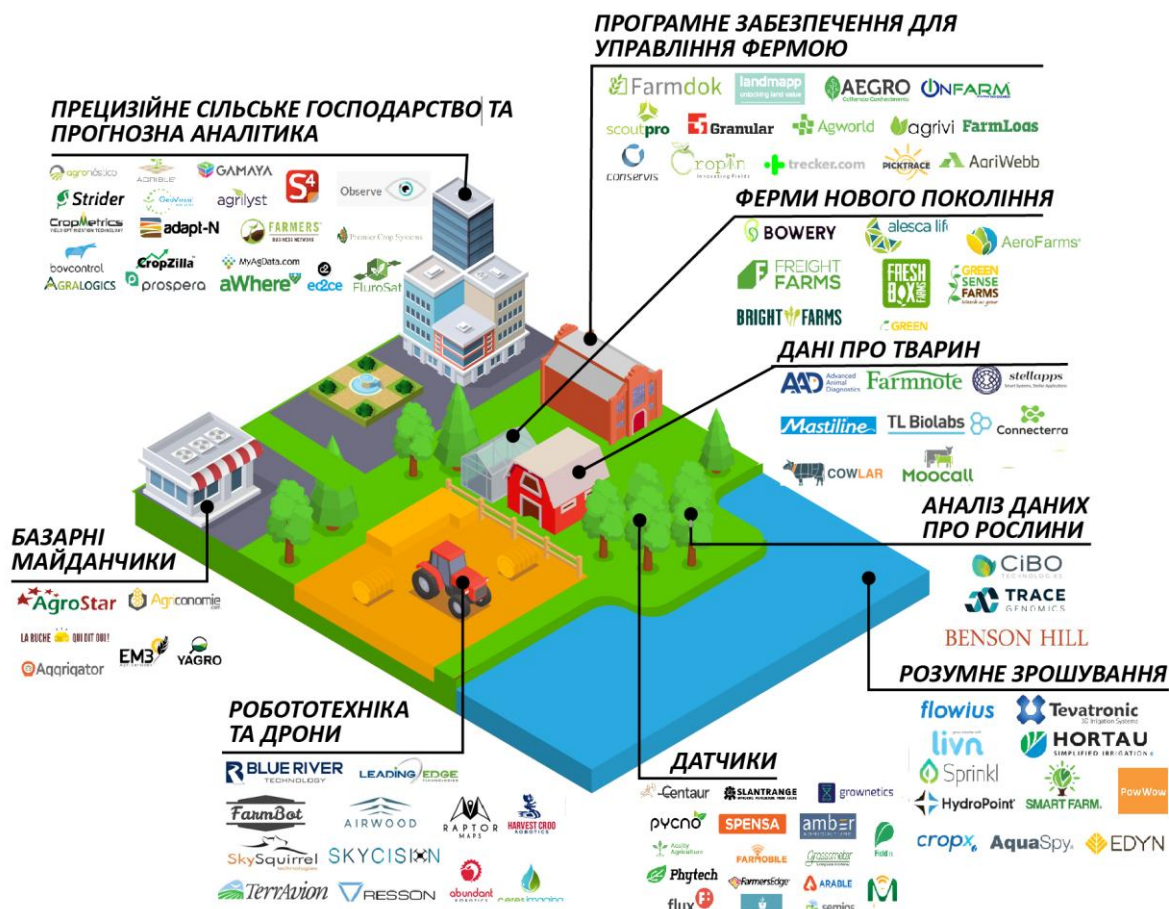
ПРОГРАМНЕ ЗАБЕЗПЕЧЕННЯ ДЛЯ УПРАВЛІННЯ ФЕРМОЮ

Farmdok landmapp AEGRO ONFARM
scoutpro Granular Agworld agrivi FarmLogs
conservis CropIn trecker.com PICKTRACE AgriWebb

ПРЕЦИЗІЙНЕ СІЛЬСЬКЕ ГОСПОДАРСТВО ТА ПРОГНОЗНА АНАЛІТИКА

agronóstico AGRIBLE GAMAYA S4
Strider GeoVisor agrilyst Observe
CropMetrics adapt-N FARMERS BUSINESS NETWORK Premier Crop Systems
bovcontrol CropZilla MyAgData.com
AGRALOGICS prospera aWhere ec2ce FluroSat

ФЕРМИ НОВОГО ПОКОЛІННЯ

BOWERY alesca life AeroFarms
FREIGHT FARMS FRESH BOX FARMS GREEN SENSE FARMS
BRIGHT FARMS GREEN

ДАНІ ПРО ТВАРИН

AAD Advanced Animal Diagnostics Farmnote stellapps
Mastiline TL Biolabs Connecterra
COWLAR Moocall

АНАЛІЗ ДАНИХ ПРО РОСЛИНИ

CiBO TECHNOLOGIES
TRACE GENOMICS
BENSON HILL

БАЗАРНІ МАЙДАНЧИКИ

AgroStar Agriconomie
LA RUCHE QUI DIT OUI!
Aggrigator EM3 YAGRO

РОЗУМНЕ ЗРОШУВАННЯ

flowius Tevatronic
livn HORTAU SIMPLIFIED IRRIGATION
Sprinkl SMART FARM PowWow
HydroPoint
cropx AquaSpy EDYN

РОБОТОТЕХНІКА ТА ДРОНИ

BLUE RIVER TECHNOLOGY LEADING EDGE
FarmBot AIRWOOD RAPTOR MAPS HARVEST CROO ROBOTICS
SkySquirrel technologies SKYCISION
TerrAvion RESSON abundant robotics ceres imaging

ДАТЧИКИ

Centaur SLANTRANGE grownetics
pycno SPENSA amber
Acuity Agriculture FARMOBILE Grassmaster FieldIn
Phytech FarmersEdge ARABLE
flux semios M